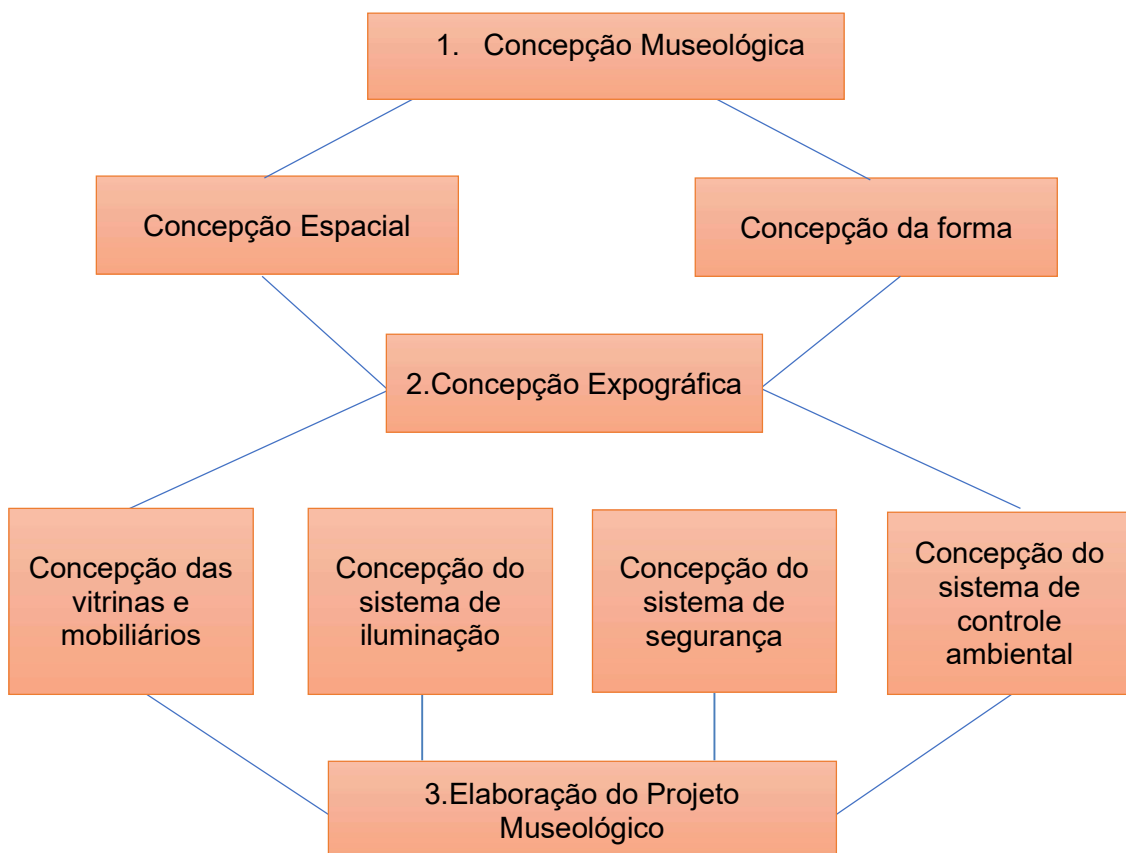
1. Concepção Museológica

Concepção Espacial

Concepção da forma

2.Concepção Expográfica

Concepção das vitrinas e mobiliários

Concepção do sistema de iluminação

Concepção do sistema de segurança

Concepção do sistema de controle ambiental

3.Elaboração do Projeto Museológico